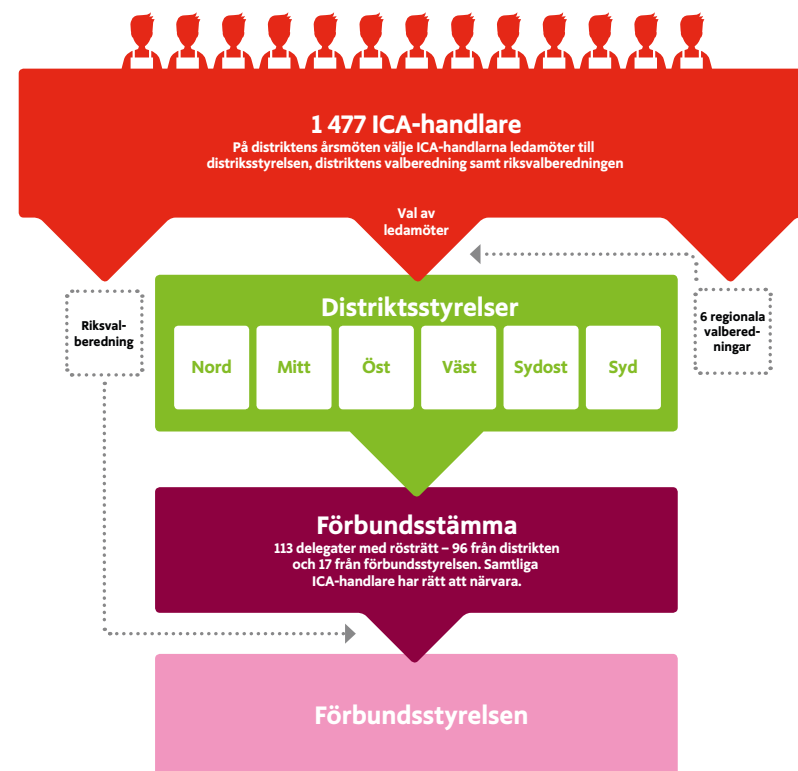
1 477 ICA-handlare
På distriktens årsmöten välje ICA-handlarna ledamöter till distriksstyrelsen, distriktens valberedning samt riksvalberedningen

Val av ledamöter

Riksvalberedning

6 regionala valberedningar

Distriktsstyrelser

Nord

Mitt

Öst

Väst

Sydost

Syd

Förbundsstämma
113 delegater med rösträtt – 96 från distrikten och 17 från förbundsstyrelsen. Samtliga ICA-handlare har rätt att närvara.

Förbundsstyrelsen